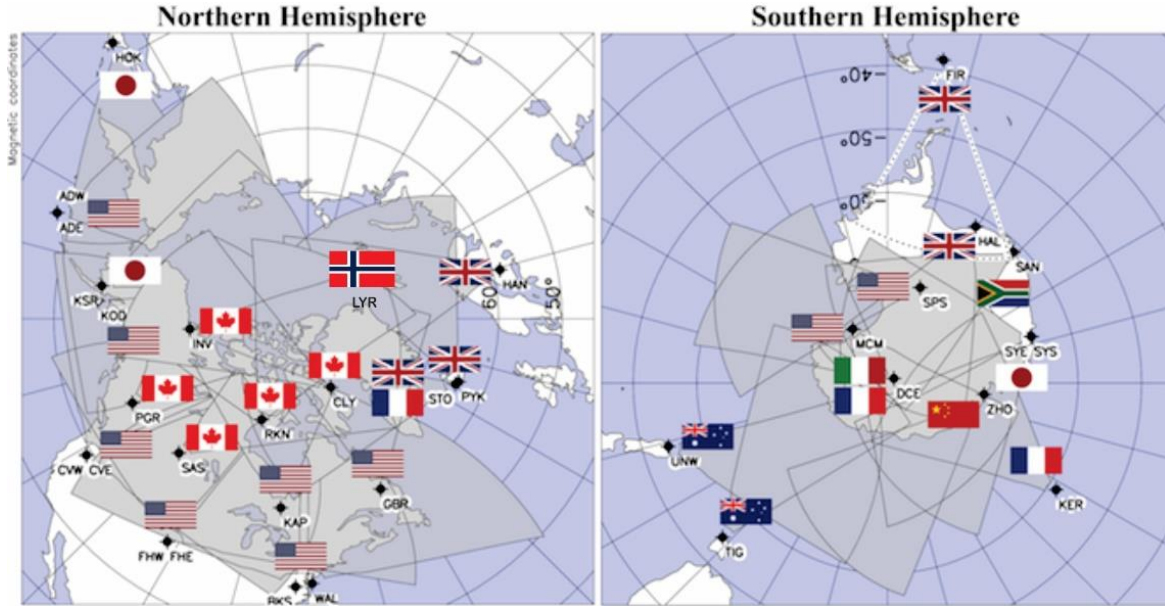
Northern Hemisphere

Magnetic coordinates

HOK
ADW
ADE
KSR
KOD
INV
PGR
CVW CVE
SAS
RKN
CLY
LYR
HAN
60°
50°
STO
PYK
KAP
GBR
FHW FHE
BKS
WAL

Southern Hemisphere

FIR
-40°
-50°
-60°
HAL
SAN
SPS
MCM
SYE SYS
DCE
ZHO
UNW
TIG
KER